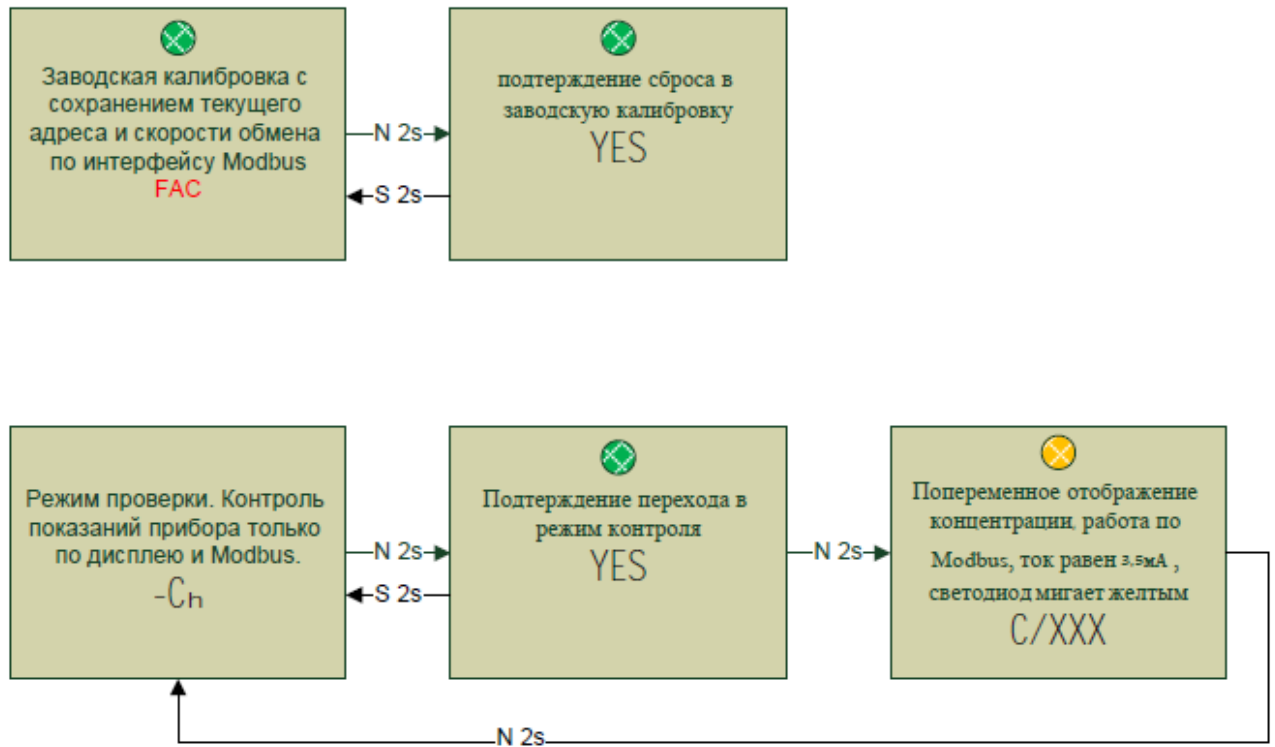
Заводская калибровка с сохранением текущего адреса и скорости обмена по интерфейсу Modbus
FAC

N 2s

S 2s

подтерждение сброса в заводскую калибровку
YES

Режим проверки. Контроль показаний прибора только по дисплею и Modbus.
-Ch

N 2s

S 2s

Подтерждение перехода в режим контроля
YES

N 2s

Попеременное отображение концентрации, работа по Modbus, ток равен 3,5мА , светодиод мигает желтым
C/XXX

N 2s